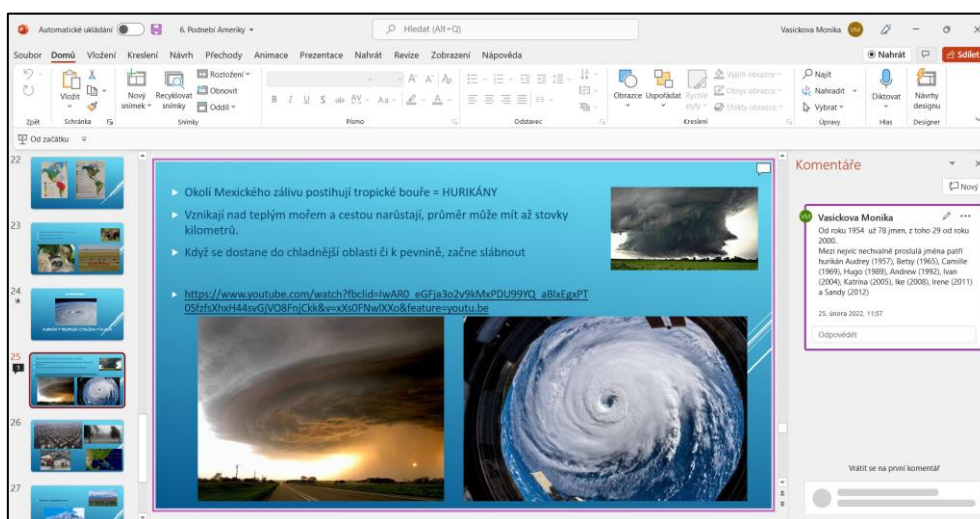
Automatické ukládání 6. Podnebí Ameriky Hledat (Alt+Q) Vasickova Monika

Soubor Domů Vložení Kreslení Návrh Přechody Animace Prezentace Nahrát Revize Zobrazení Nápověda Nahrát Sdílet

Zpět Vložit Schránka Nový snímek Recyklovat snímky Rozložení Obnovit Oddíl Snímky Písmo Odstavec Obrazce Uspořádat Rychlé styly Výplň obrazce Obrys obrazce Efekty obrazce Kreslení Najít Nahradit Vybrat Úpravy Diktovat Hlas Návrhy designu Designer

Od začátku

22
23
24
25
26
27

Okolí Mexického zálivu postihují tropické bouře = HURIKÁNY

Vznikají nad teplým mořem a cestou narůstají, průměr může mít až stovky kilometrů.

Když se dostane do chladnější oblasti či k pevnině, začne slábnout

https://www.youtube.com/watch?fbclid=IwAR0_eGFJa3o2v9kMxPDU99YQ_aBlxEgxPT0SfzfsXhxH44svGjVO8FnjCkk&v=xXs0FNwlXXo&feature=youtu.be

Komentáře

Nový

Vasickova Monika

Od roku 1954 už 78 jmen, z toho 29 od roku 2000.
Mezi nejvíc nechvalně proslulá jména patří hurikán Audrey (1957), Betsy (1965), Camille (1969), Hugo (1989), Andrew (1992), Ivan (2004), Katrina (2005), Ike (2008), Irene (2011) a Sandy (2012)

25. února 2022, 11:57

Odpovědět

Vrátit se na první komentář